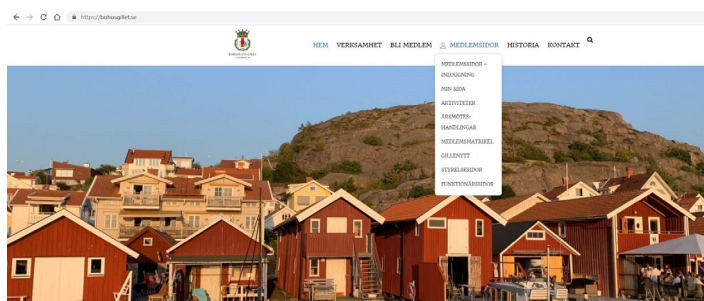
https://bohusgillet.se

HEM VERKSAMHET BLI MEDLEM MEDLEMSSIDOR HISTORIA KONTAKT

MEDLEMSSIDOR – INLOGGNING
MIN SIDA
AKTIVITETER
ÅRSMÖTES-HANDLINGAR
MEDLEMSMATRIKEL
GILLENYTT
STYRELSESIDOR
FUNKTIONÄRSSIDOR